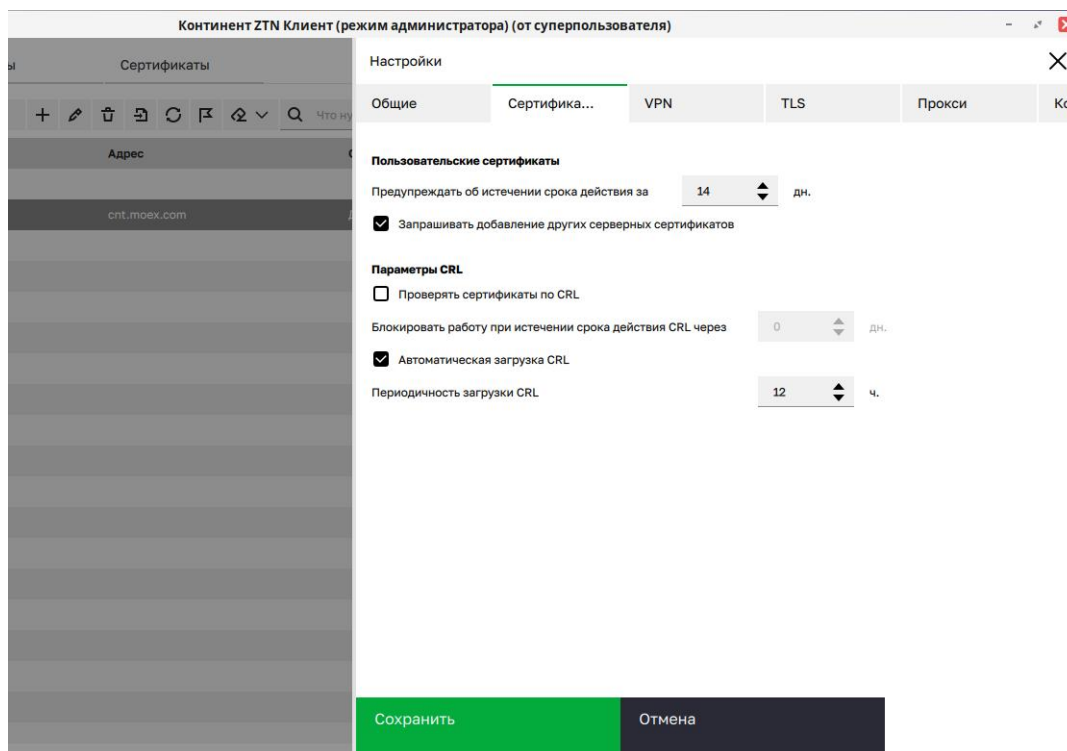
Континент ZTN Клиент (режим администратора) (от суперпользователя)

ы

Сертификаты

Что ну

Адрес

cnt.moex.com

Настройки

Общие | Сертифика... | VPN | TLS | Прокси | Ко

Пользовательские сертификаты

Предупреждать об истечении срока действия за 14 дн.

Запрашивать добавление других серверных сертификатов

Параметры CRL

Проверять сертификаты по CRL

Блокировать работу при истечении срока действия CRL через 0 дн.

Автоматическая загрузка CRL

Периодичность загрузки CRL 12 ч.

Сохранить

Отмена